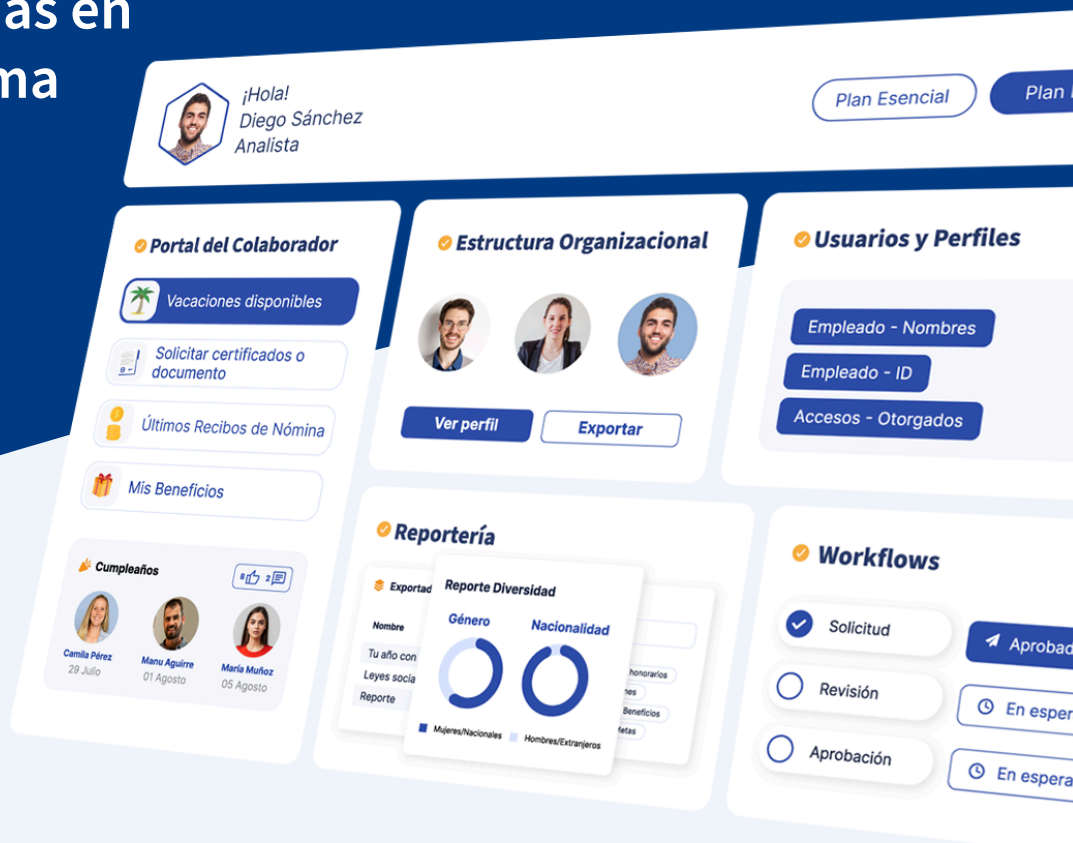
as en
ma

¡Hola!
Diego Sánchez
Analista

Plan Esencial
Plan

Portal del Colaborador
Vacaciones disponibles
Solicitar certificados o documento
Últimos Recibos de Nómina
Mis Beneficios

Cumpleaños
8 2
Camila Pérez
29 Julio
Manu Aguirre
01 Agosto
María Muñoz
05 Agosto

Estructura Organizacional
Ver perfil
Exportar

Usuarios y Perfiles
Empleado - Nombres
Empleado - ID
Accesos - Otorgados

Reportería
Exportad
Nombre
Tu año con
Leyes socia
Reporte
Reporte Diversidad
Género
Nacionalidad
Mujeres/Nacionales
Hombres/Extranjeros
honorarios
nes
Beneficios
fetas

Workflows
Solicitud
Revisión
Aprobación
Aprobad
En esper
En espera